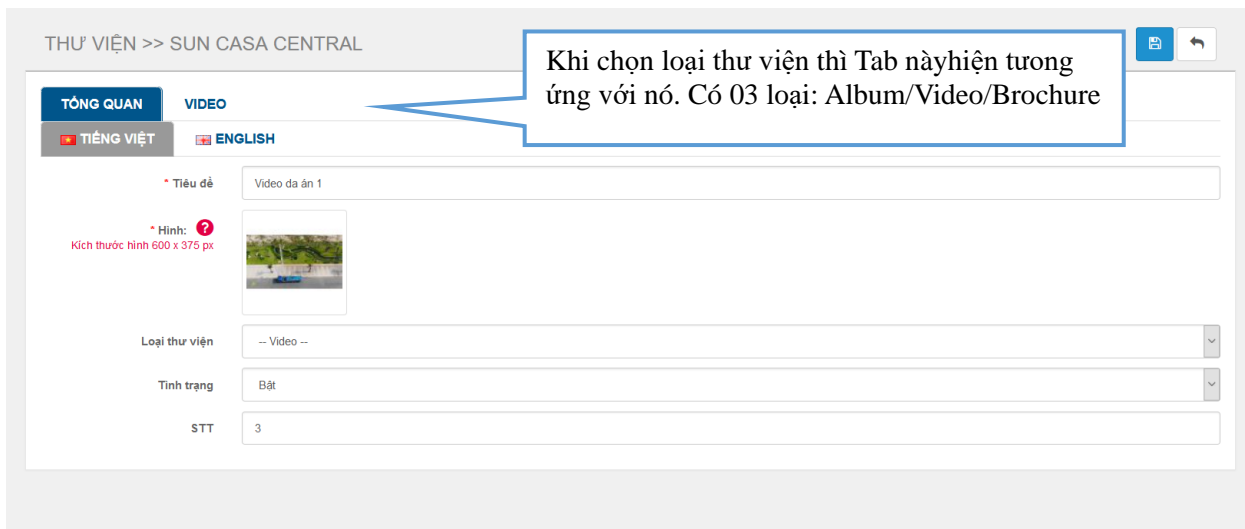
THƯ VIỆN >> SUN CASA CENTRAL

Khi chọn loại thư viện thì Tab nàyhiện tương ứng với nó. Có 03 loại: Album/Video/Brochure

TỔNG QUAN
VIDEO

TIẾNG VIỆT
ENGLISH

* Tiêu đề
Video da án 1

* Hình:
Kích thước hình 600 x 375 px

Loại thư viện
-- Video --

Tình trạng
Bật

STT
3